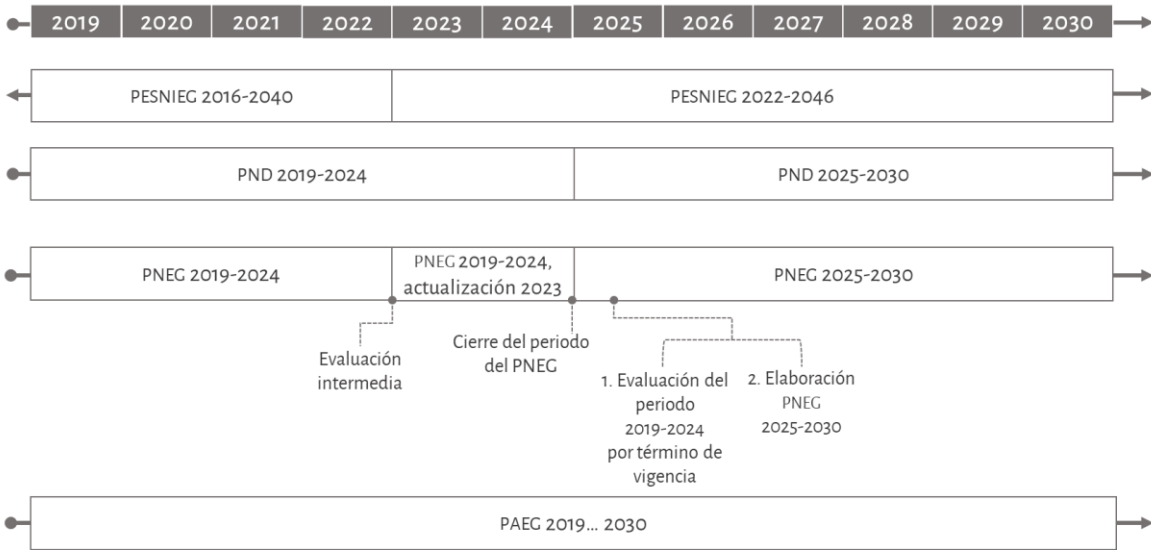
| 2019 | 2020 | 2021 | 2022 | 2023 | 2024 | 2025 | 2026 | 2027 | 2028 | 2029 | 2030 |
|---|---|---|---|---|---|---|---|---|---|---|---|

PESNIEG 2016-2040

PESNIEG 2022-2046

PND 2019-2024

PND 2025-2030

PNEG 2019-2024

PNEG 2019-2024, actualización 2023

PNEG 2025-2030

Evaluación intermedia

Cierre del periodo del PNEG

1. Evaluación del periodo 2019-2024 por término de vigencia

2. Elaboración PNEG 2025-2030

PAEG 2019... 2030